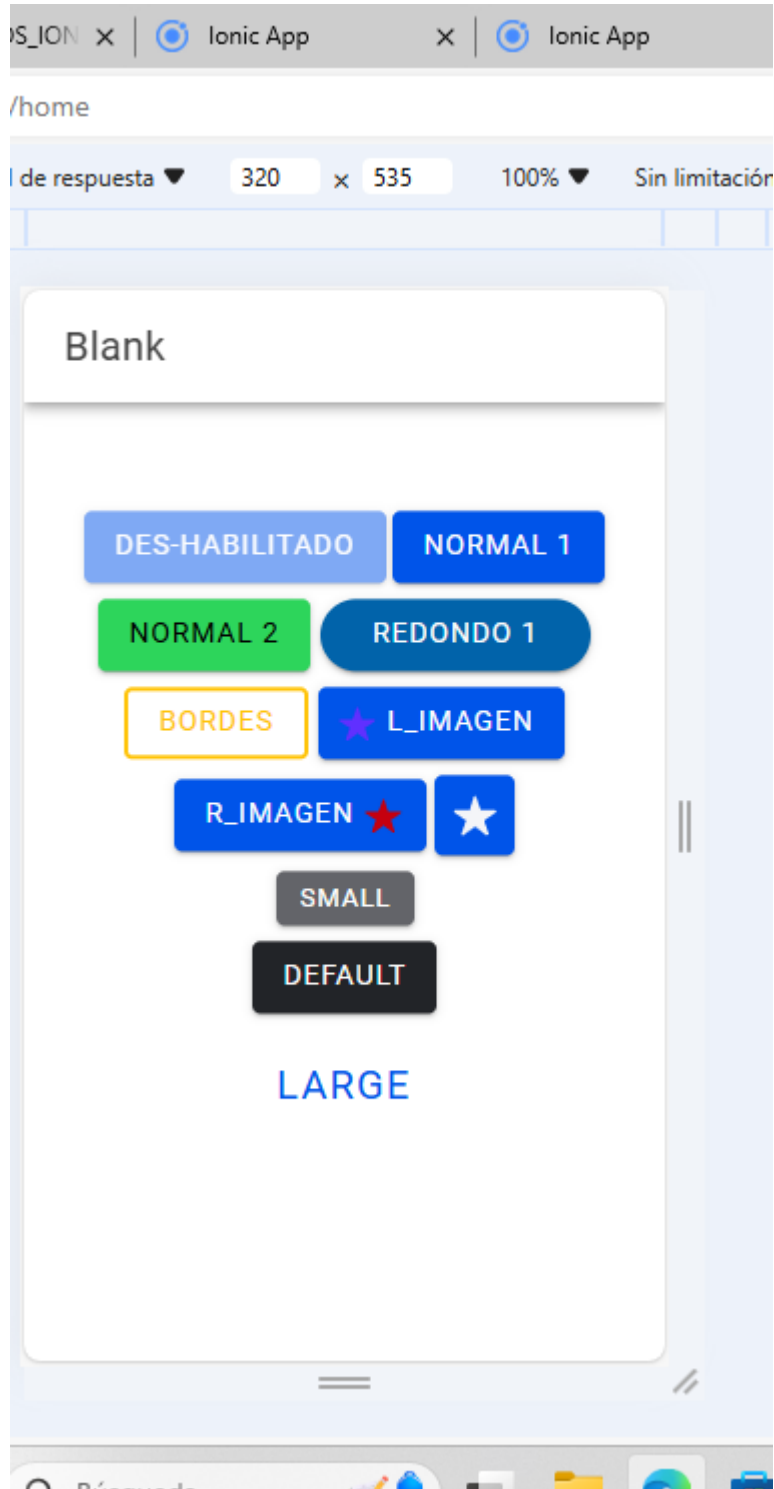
)S_ION × | Ionic App × | Ionic App

/home

de respuesta ▼ 320 × 535 100% ▼ Sin limitación

Blank

DES-HABILITADO NORMAL 1

NORMAL 2 REDONDO 1

BORDES L_IMAGEN

R_IMAGEN

SMALL

DEFAULT

LARGE

Búsqueda